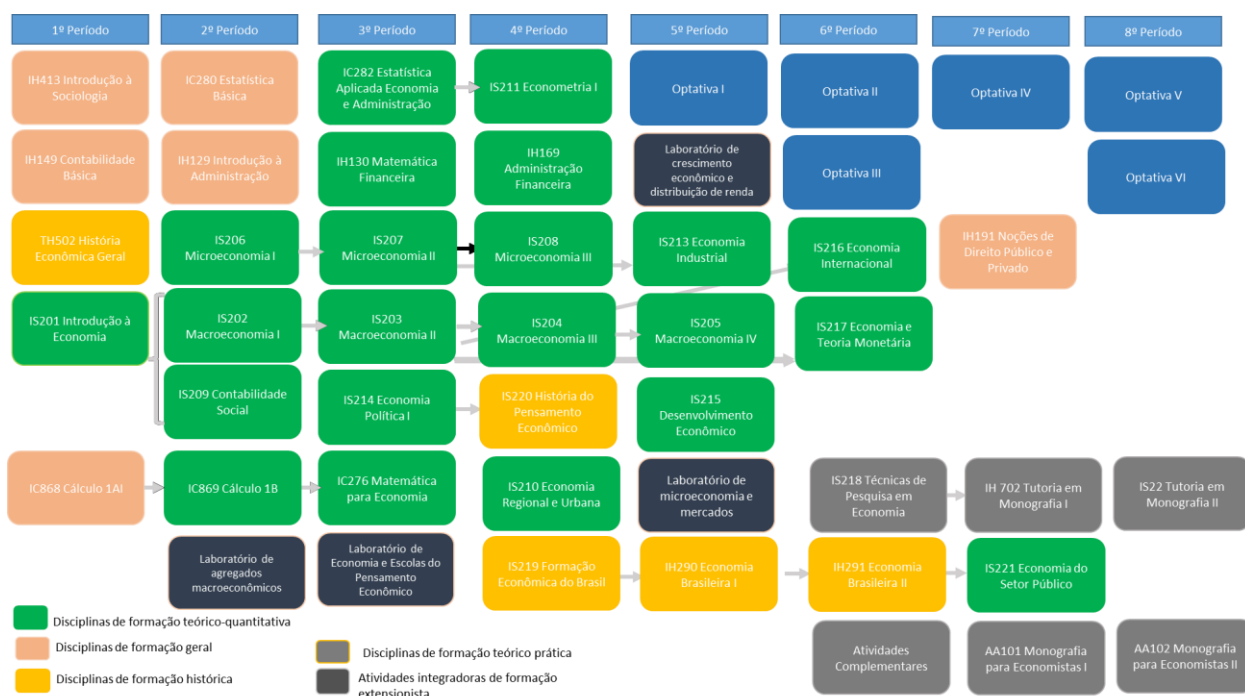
1º Período

IH413 Introdução à Sociologia

IH149 Contabilidade Básica

TH502 História Econômica Geral

IS201 Introdução à Economia

IC868 Cálculo 1AI

2º Período

IC280 Estatística Básica

IH129 Introdução à Administração

IS206 Microeconomia I

IS202 Macroeconomia I

IS209 Contabilidade Social

IC869 Cálculo 1B

Laboratório de agregados macroeconômicos

3º Período

IC282 Estatística Aplicada Economia e Administração

IH130 Matemática Financeira

IS207 Microeconomia II

IS203 Macroeconomia II

IS214 Economia Política I

IC276 Matemática para Economia

Laboratório de Economia e Escolas do Pensamento Econômico

4º Período

IS211 Econometria I

IH169 Administração Financeira

IS208 Microeconomia III

IS204 Macroeconomia III

IS220 História do Pensamento Econômico

IS210 Economia Regional e Urbana

IS219 Formação Econômica do Brasil

5º Período

Optativa I

Laboratório de crescimento econômico e distribuição de renda

IS213 Economia Industrial

IS205 Macroeconomia IV

IS215 Desenvolvimento Econômico

Laboratório de microeconomia e mercados

IH290 Economia Brasileira I

6º Período

Optativa II

Optativa III

IS216 Economia Internacional

IS217 Economia e Teoria Monetária

IS218 Técnicas de Pesquisa em Economia

IH291 Economia Brasileira II

Atividades Complementares

7º Período

Optativa IV

IH191 Noções de Direito Público e Privado

IH 702 Tutoria em Monografia I

IS221 Economia do Setor Público

AA101 Monografia para Economistas I

8º Período

Optativa V

Optativa VI

IS22 Tutoria em Monografia II

AA102 Monografia para Economistas II

Disciplinas de formação teórico-quantitativa

Disciplinas de formação geral

Disciplinas de formação histórica

Disciplinas de formação teórico prática

Atividades integradoras de formação extensionista